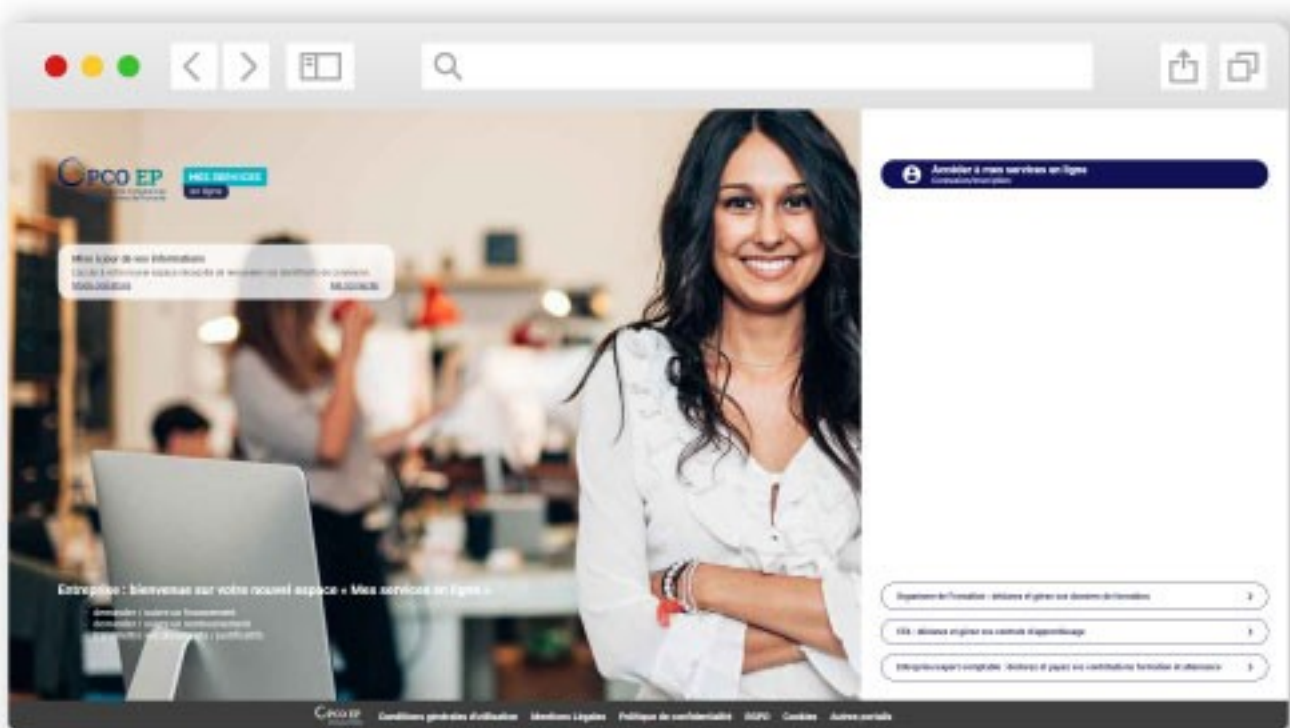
OPCO EP

MES SERVICES
en ligne

Mise à jour de vos informations
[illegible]
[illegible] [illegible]

Accéder à mes services en ligne
Connexion/Inscription

Entreprise : bienvenue sur votre nouvel espace « Mes services en ligne »
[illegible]
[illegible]
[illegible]

Organisme de formation : déclarez et gérez vos dossiers de formation >

CFA : déclarez et gérez vos contrats d'apprentissage >

Entreprise/expert-comptable : déclarez et payez vos contributions formation et alternance >

OPCO EP Conditions générales d'utilisation Mentions Légales Politique de confidentialité RGPD Cookies Autres portails